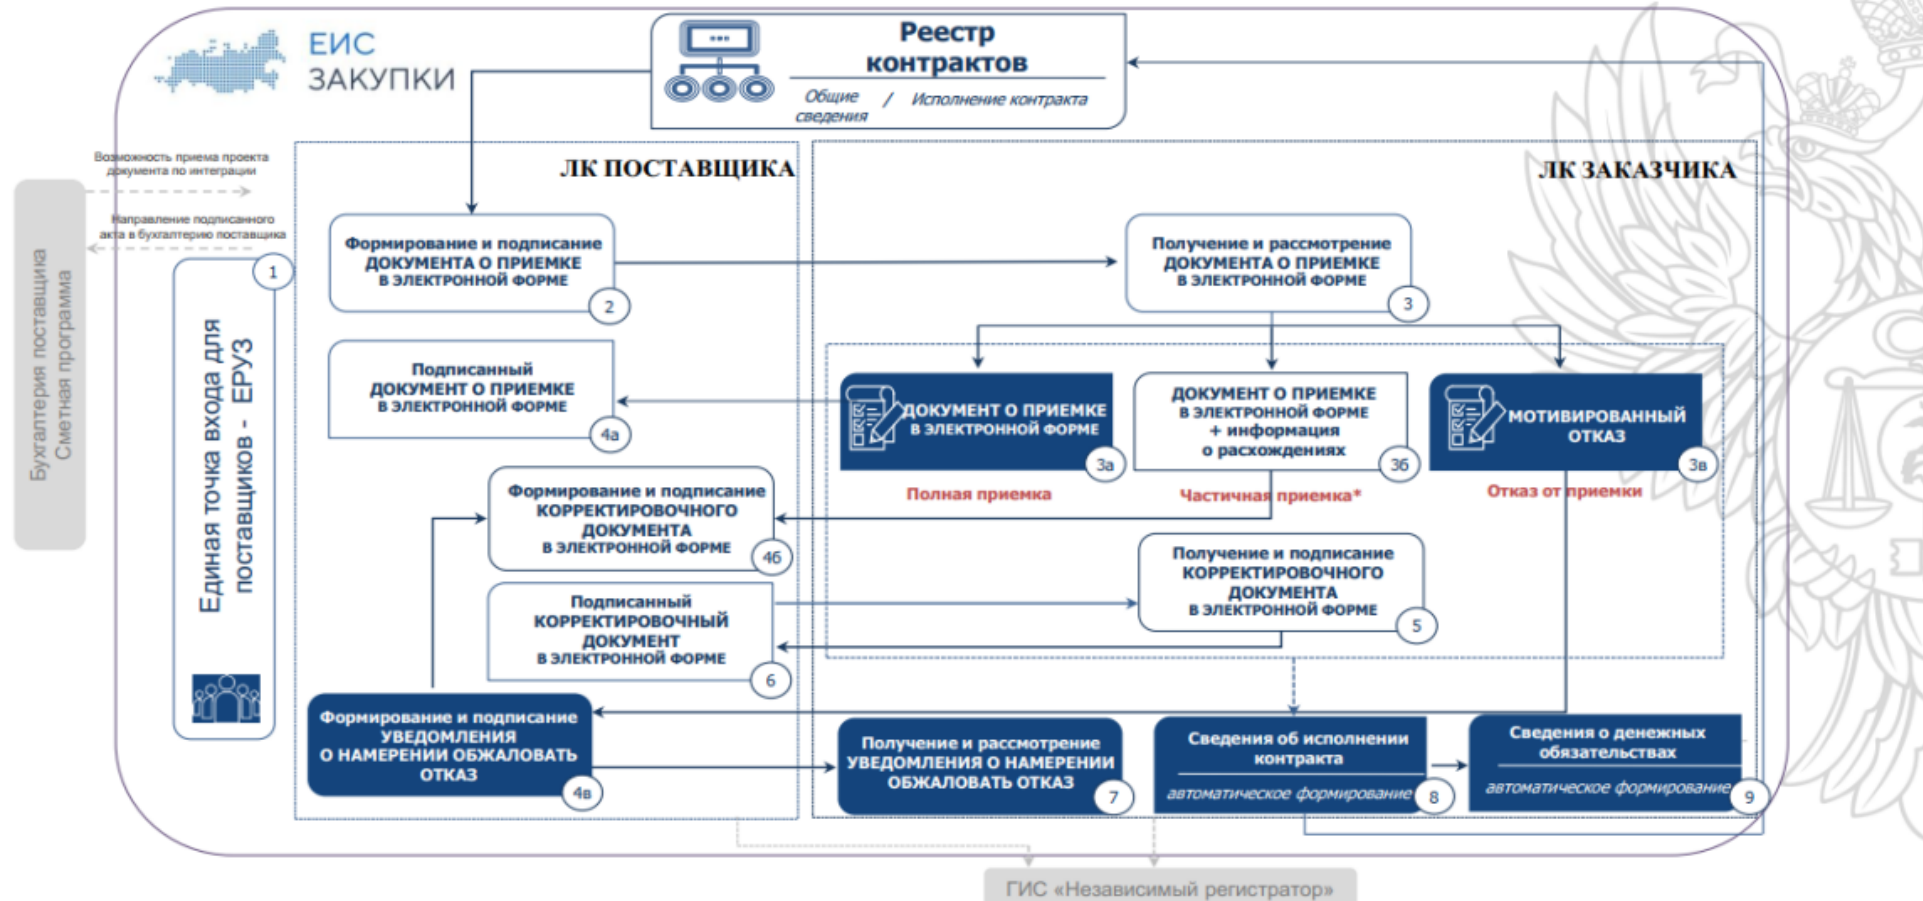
ЕИС ЗАКУПКИ

Реестр контрактов

Общие сведения / Исполнение контракта

Бухгалтерия поставщика
Сметная программа

Возможность приема проекта документа по интеграции

Направление подписанного акта в бухгалтерию поставщика

Единая точка входа для поставщиков - ЕРУЗ

1

ЛК ПОСТАВЩИКА

ЛК ЗАКАЗЧИКА

Формирование и подписание ДОКУМЕНТА О ПРИЕМКЕ В ЭЛЕКТРОННОЙ ФОРМЕ 2

Получение и рассмотрение ДОКУМЕНТА О ПРИЕМКЕ В ЭЛЕКТРОННОЙ ФОРМЕ 3

Подписанный ДОКУМЕНТ О ПРИЕМКЕ В ЭЛЕКТРОННОЙ ФОРМЕ 4а

ДОКУМЕНТ О ПРИЕМКЕ В ЭЛЕКТРОННОЙ ФОРМЕ 3а

Полная приемка

ДОКУМЕНТ О ПРИЕМКЕ В ЭЛЕКТРОННОЙ ФОРМЕ + информация о расхождениях 3б

Частичная приемка*

МОТИВИРОВАННЫЙ ОТКАЗ 3в

Отказ от приемки

Формирование и подписание КОРРЕКТИРОВОЧНОГО ДОКУМЕНТА В ЭЛЕКТРОННОЙ ФОРМЕ 4б

Получение и подписание КОРРЕКТИРОВОЧНОГО ДОКУМЕНТА В ЭЛЕКТРОННОЙ ФОРМЕ 5

Подписанный КОРРЕКТИРОВОЧНЫЙ ДОКУМЕНТ В ЭЛЕКТРОННОЙ ФОРМЕ 6

Формирование и подписание УВЕДОМЛЕНИЯ О НАМЕРЕНИИ ОБЖАЛОВАТЬ ОТКАЗ 4в

Получение и рассмотрение УВЕДОМЛЕНИЯ О НАМЕРЕНИИ ОБЖАЛОВАТЬ ОТКАЗ 7

Сведения об исполнении контракта
автоматическое формирование 8

Сведения о денежных обязательствах
автоматическое формирование 9

ГИС «Независимый регистратор»